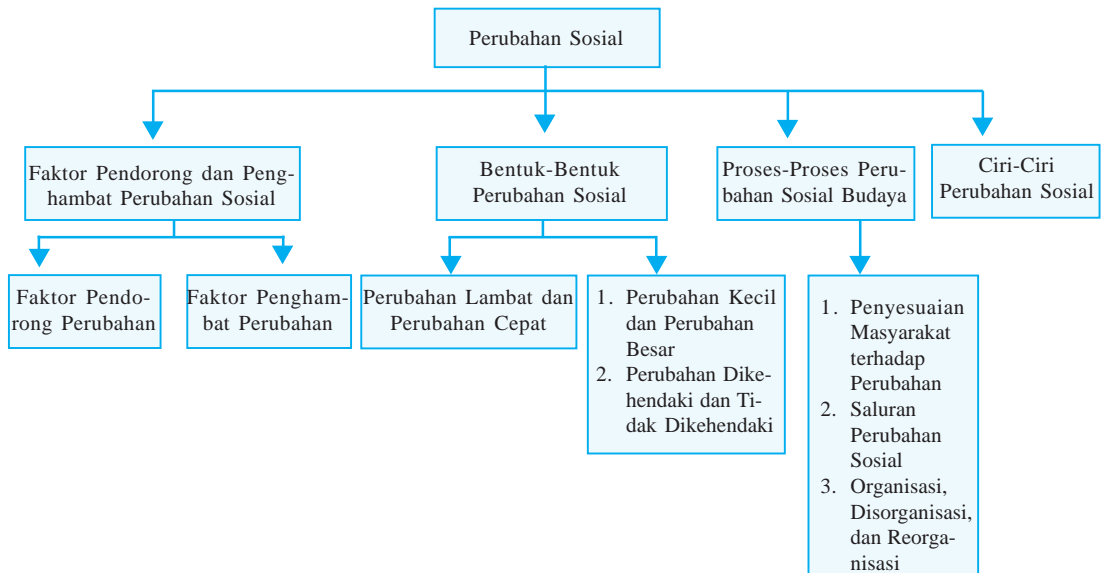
Perubahan Sosial

Faktor Pendorong dan Penghambat Perubahan Sosial

Bentuk-Bentuk Perubahan Sosial

Proses-Proses Perubahan Sosial Budaya

Ciri-Ciri Perubahan Sosial

Faktor Pendorong Perubahan

Faktor Penghambat Perubahan

Perubahan Lambat dan Perubahan Cepat

1. Perubahan Kecil dan Perubahan Besar
2. Perubahan Dikehendaki dan Tidak Dikehendaki

1. Penyesuaian Masyarakat terhadap Perubahan
2. Saluran Perubahan Sosial
3. Organisasi, Disorganisasi, dan Reorganisasi